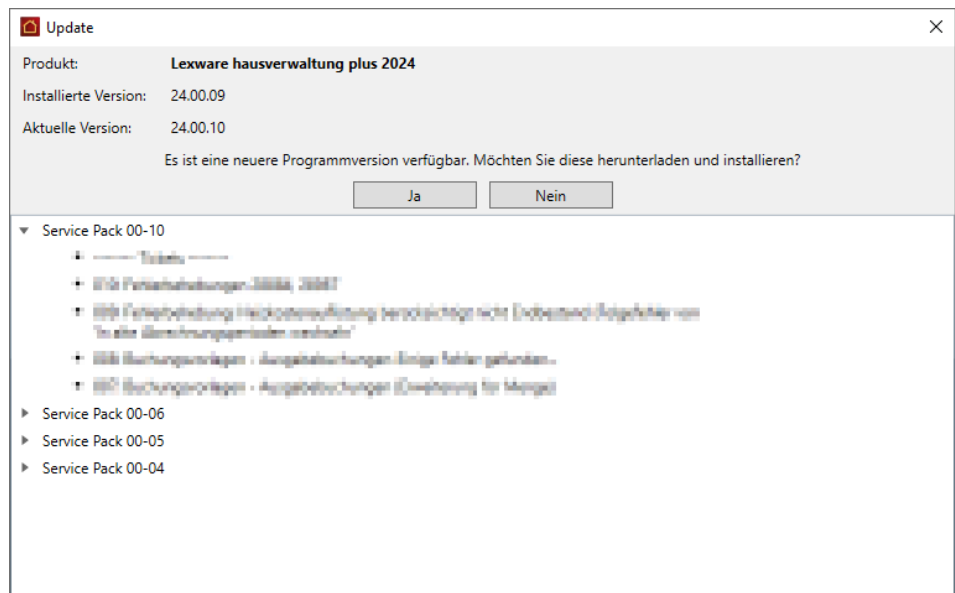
Update

Produkt: **Lexware hausverwaltung plus 2024**

Installierte Version: 24.00.09

Aktuelle Version: 24.00.10

Es ist eine neuere Programmversion verfügbar. Möchten Sie diese herunterladen und installieren?

Ja

Nein

Service Pack 00-10

- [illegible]
- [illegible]
- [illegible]
- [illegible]
- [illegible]

Service Pack 00-06

Service Pack 00-05

Service Pack 00-04